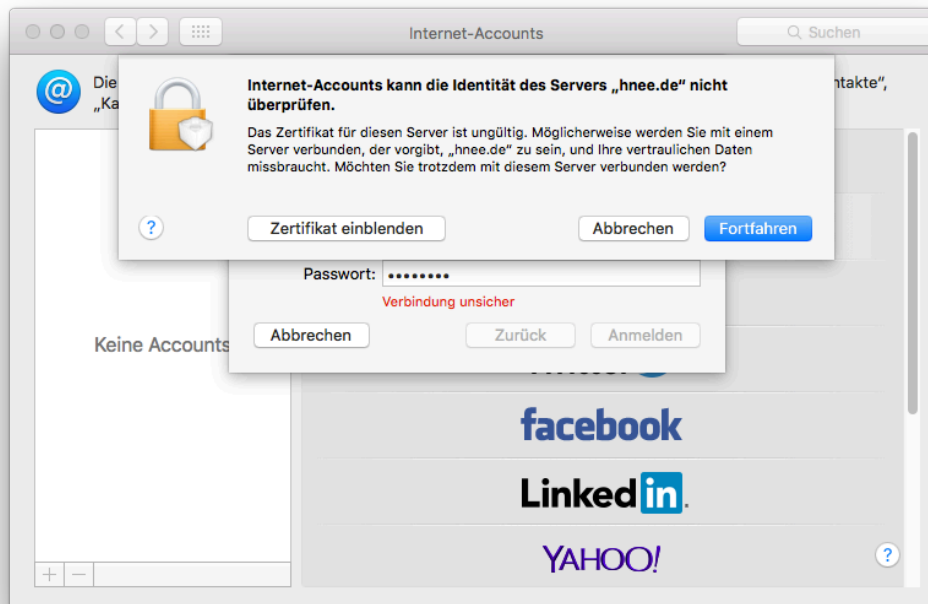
Internet-Accounts

Suchen

Die
„Ka

ntakte",

Internet-Accounts kann die Identität des Servers „hnee.de" nicht überprüfen.

Das Zertifikat für diesen Server ist ungültig. Möglicherweise werden Sie mit einem Server verbunden, der vorgibt, „hnee.de" zu sein, und Ihre vertraulichen Daten missbraucht. Möchten Sie trotzdem mit diesem Server verbunden werden?

?

Zertifikat einblenden

Abbrechen

Fortfahren

Passwort: ••••••••

Verbindung unsicher

Abbrechen

Zurück

Anmelden

Keine Accounts

facebook

Linkedin.

YAHOO!

?

+ −